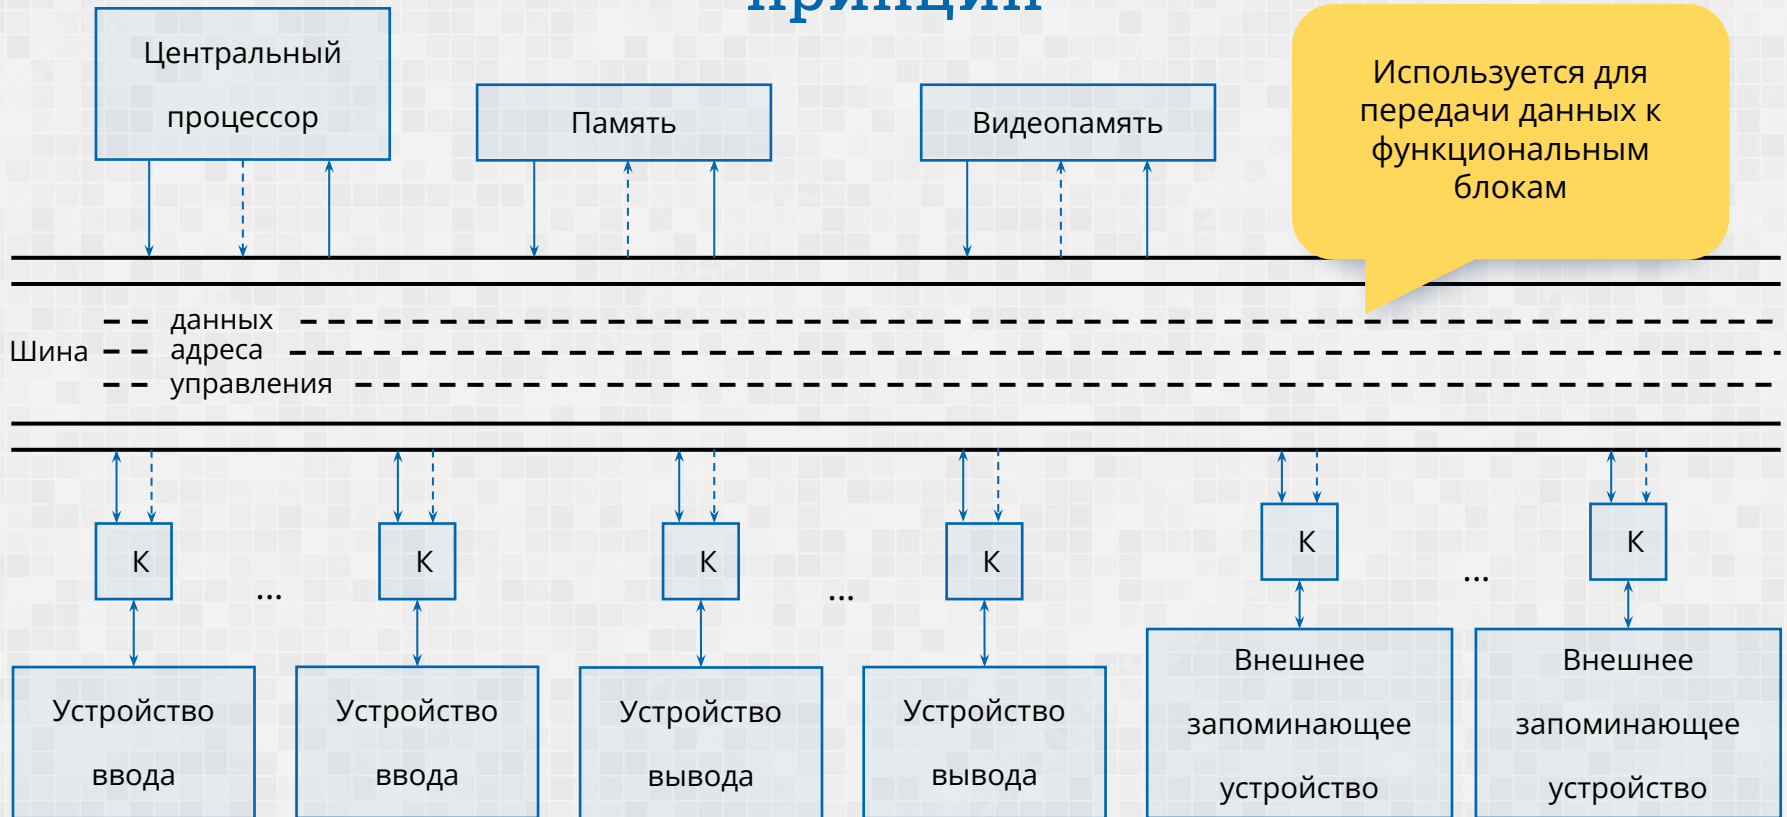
Центральный процессор

Память

Видеопамять

Используется для передачи данных к функциональным блокам

Шина
данных
адреса
управления

К

...

К

К

...

К

К

...

К

Устройство ввода

Устройство ввода

Устройство вывода

Устройство вывода

Внешнее запоминающее устройство

Внешнее запоминающее устройство